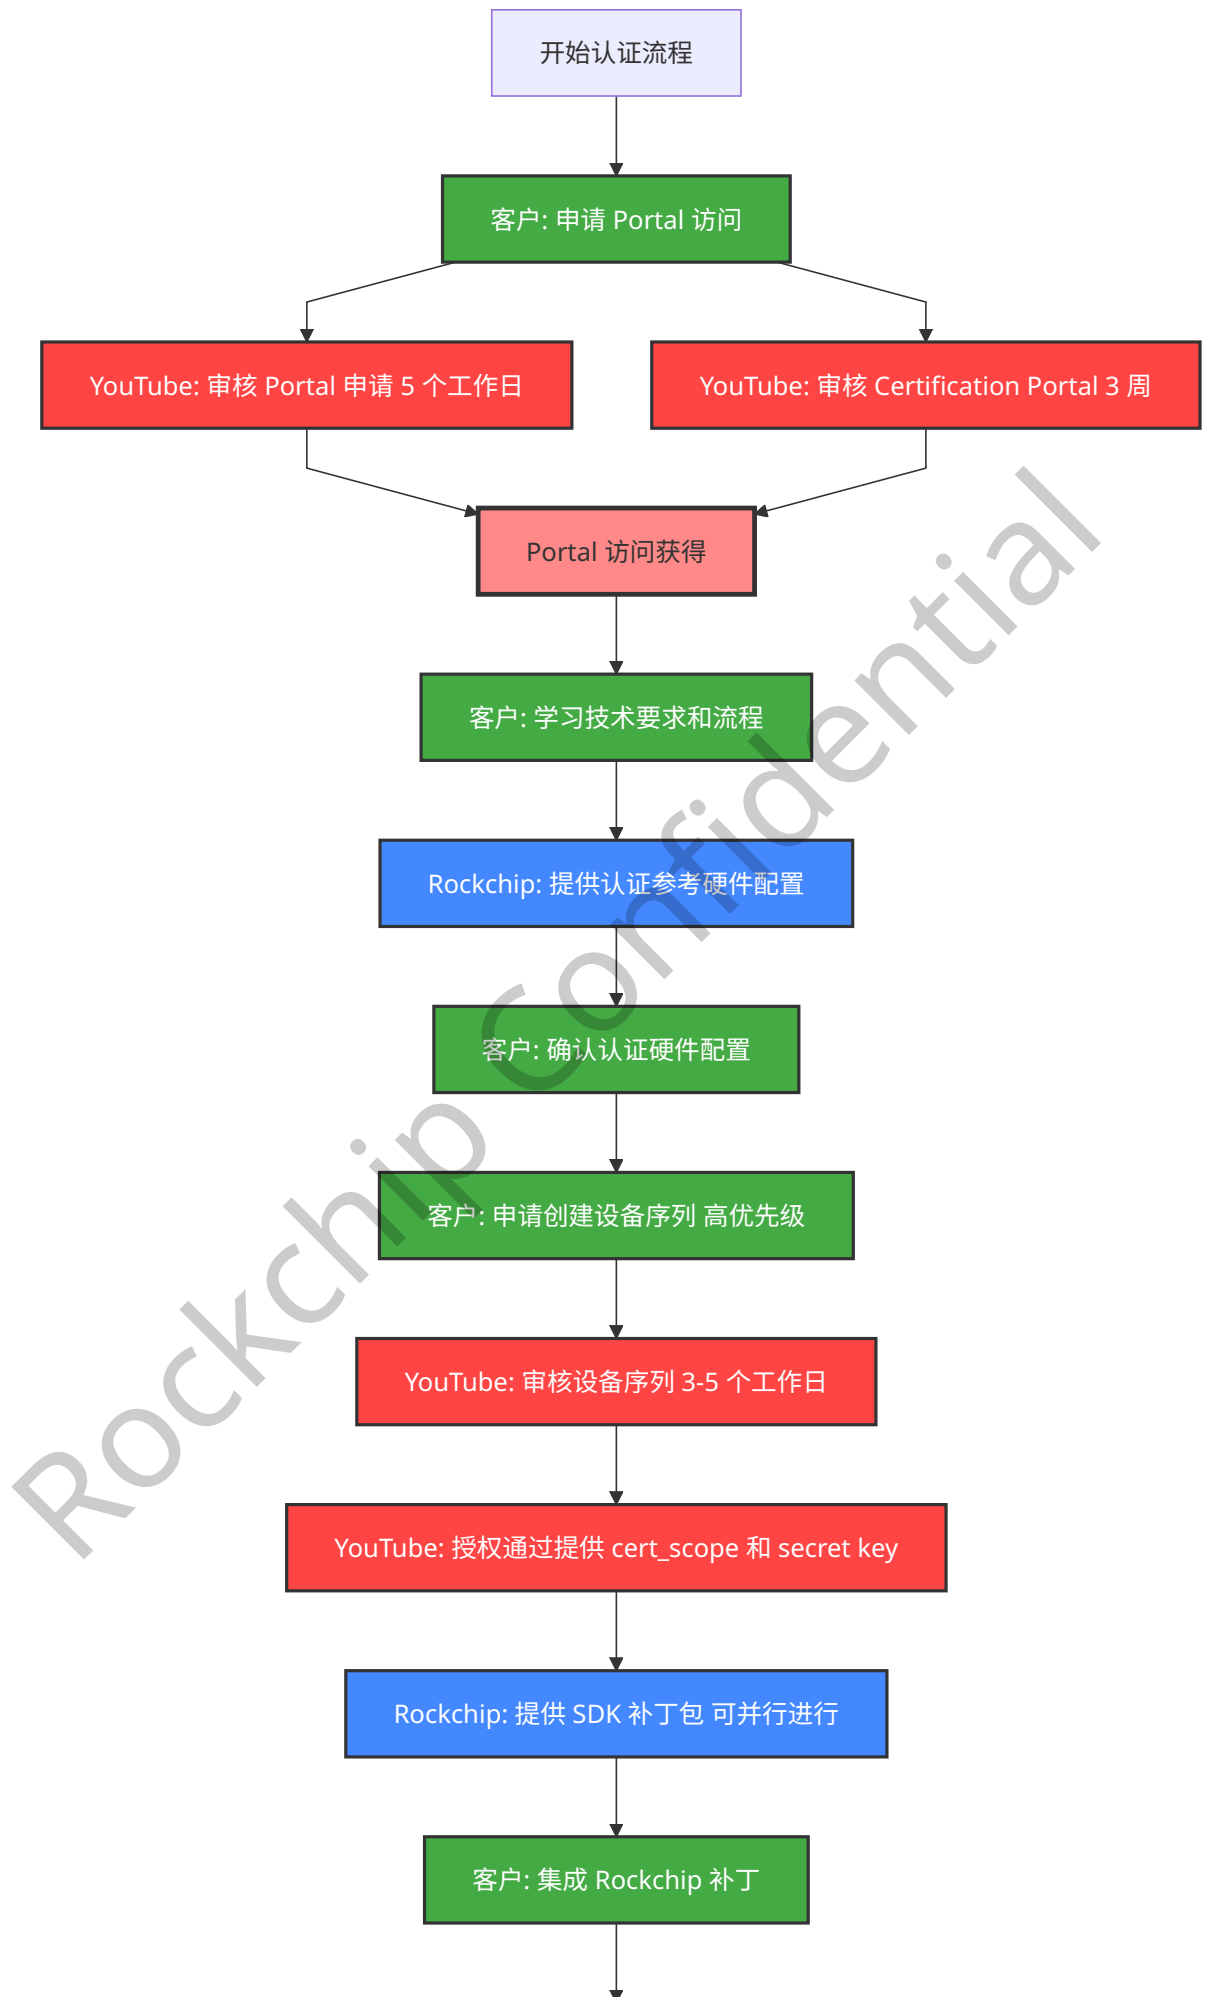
开始认证流程

客户: 申请 Portal 访问

YouTube: 审核 Portal 申请 5 个工作日

YouTube: 审核 Certification Portal 3 周

Portal 访问获得

客户: 学习技术要求和流程

Rockchip: 提供认证参考硬件配置

客户: 确认认证硬件配置

客户: 申请创建设备序列 高优先级

YouTube: 审核设备序列 3-5 个工作日

YouTube: 授权通过提供 cert_scope 和 secret key

Rockchip: 提供 SDK 补丁包 可并行进行

客户: 集成 Rockchip 补丁

Rockchip Confidential